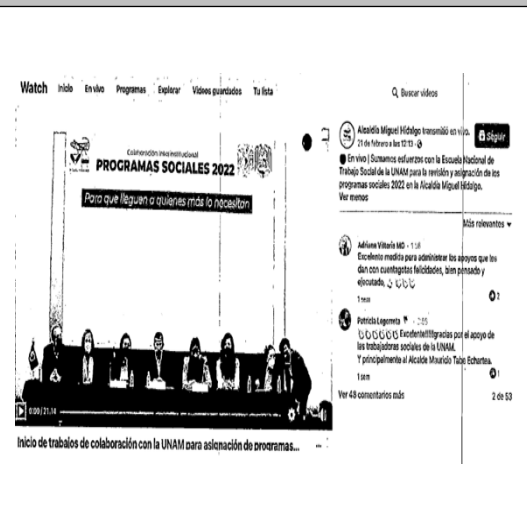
Watch Inicio En vivo Programas Explorar Videos guardados Tu lista

Q Buscar videos

Colaboración Interinstitucional
PROGRAMAS SOCIALES 2022

Para que lleguen a quienes más lo necesitan

0:00 / 21:14

Inicio de trabajos de colaboración con la UNAM para asignación de programas...

Alcaldía Miguel Hidalgo transmitió en vivo.
21 de febrero a las 12:13

Seguir

En vivo | Sumamos esfuerzos con la Escuela Nacional de Trabajo Social de la UNAM para la revisión y asignación de los programas sociales 2022 en la Alcaldía Miguel Hidalgo.
Ver menos

Más relevantes

Adriana Viltoria MO · 1 sem
Excelente medida para administrar los apoyos que les dan con cuentagotas felicidades, bien pensado y ejecutado.

1 sem 2

Patricia Legorreta · 1 sem
Excelente!!!gracias por el apoyo de las trabajadoras sociales de la UNAM.
Y principalmente al Alcalde Mauricio Tabe Echartea.

1 sem 1

Ver 45 comentarios más 2 de 53